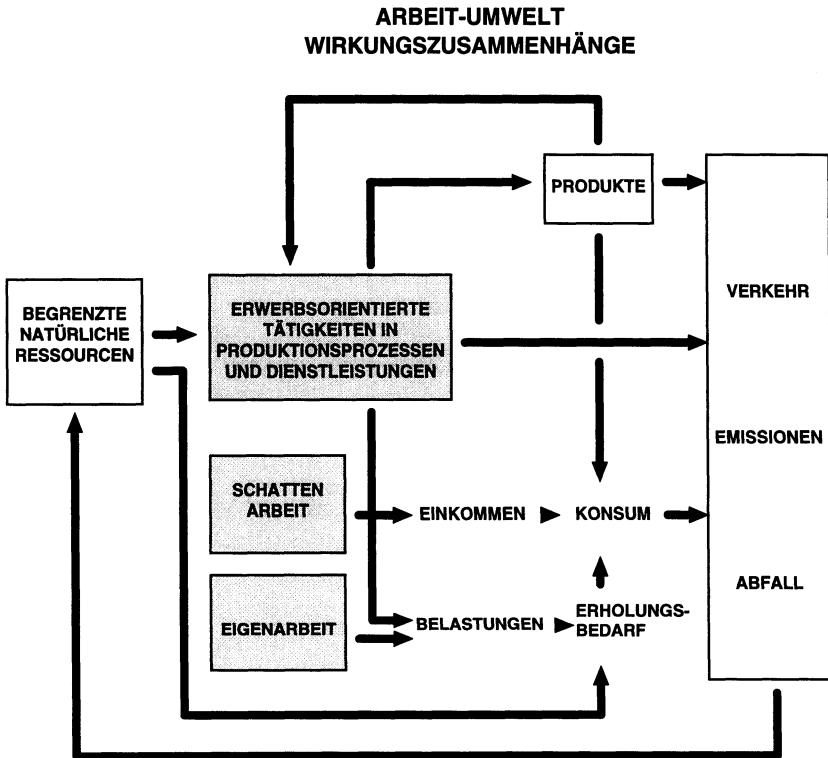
ARBEIT-UMWELT
WIRKUNGSZUSAMMENHÄNGE

PRODUKTE

BEGRENZTE NATÜRLICHE RESSOURCEN

ERWERBSORIENTIERTE TÄTIGKEITEN IN PRODUKTIONSPROZESSEN UND DIENSTLEISTUNGEN

VERKEHR

EMISSIONEN

ABFALL

SCHATTEN ARBEIT

EINKOMMEN

KONSUM

EIGENARBEIT

BELASTUNGEN

ERHOLUNGSBEDARF